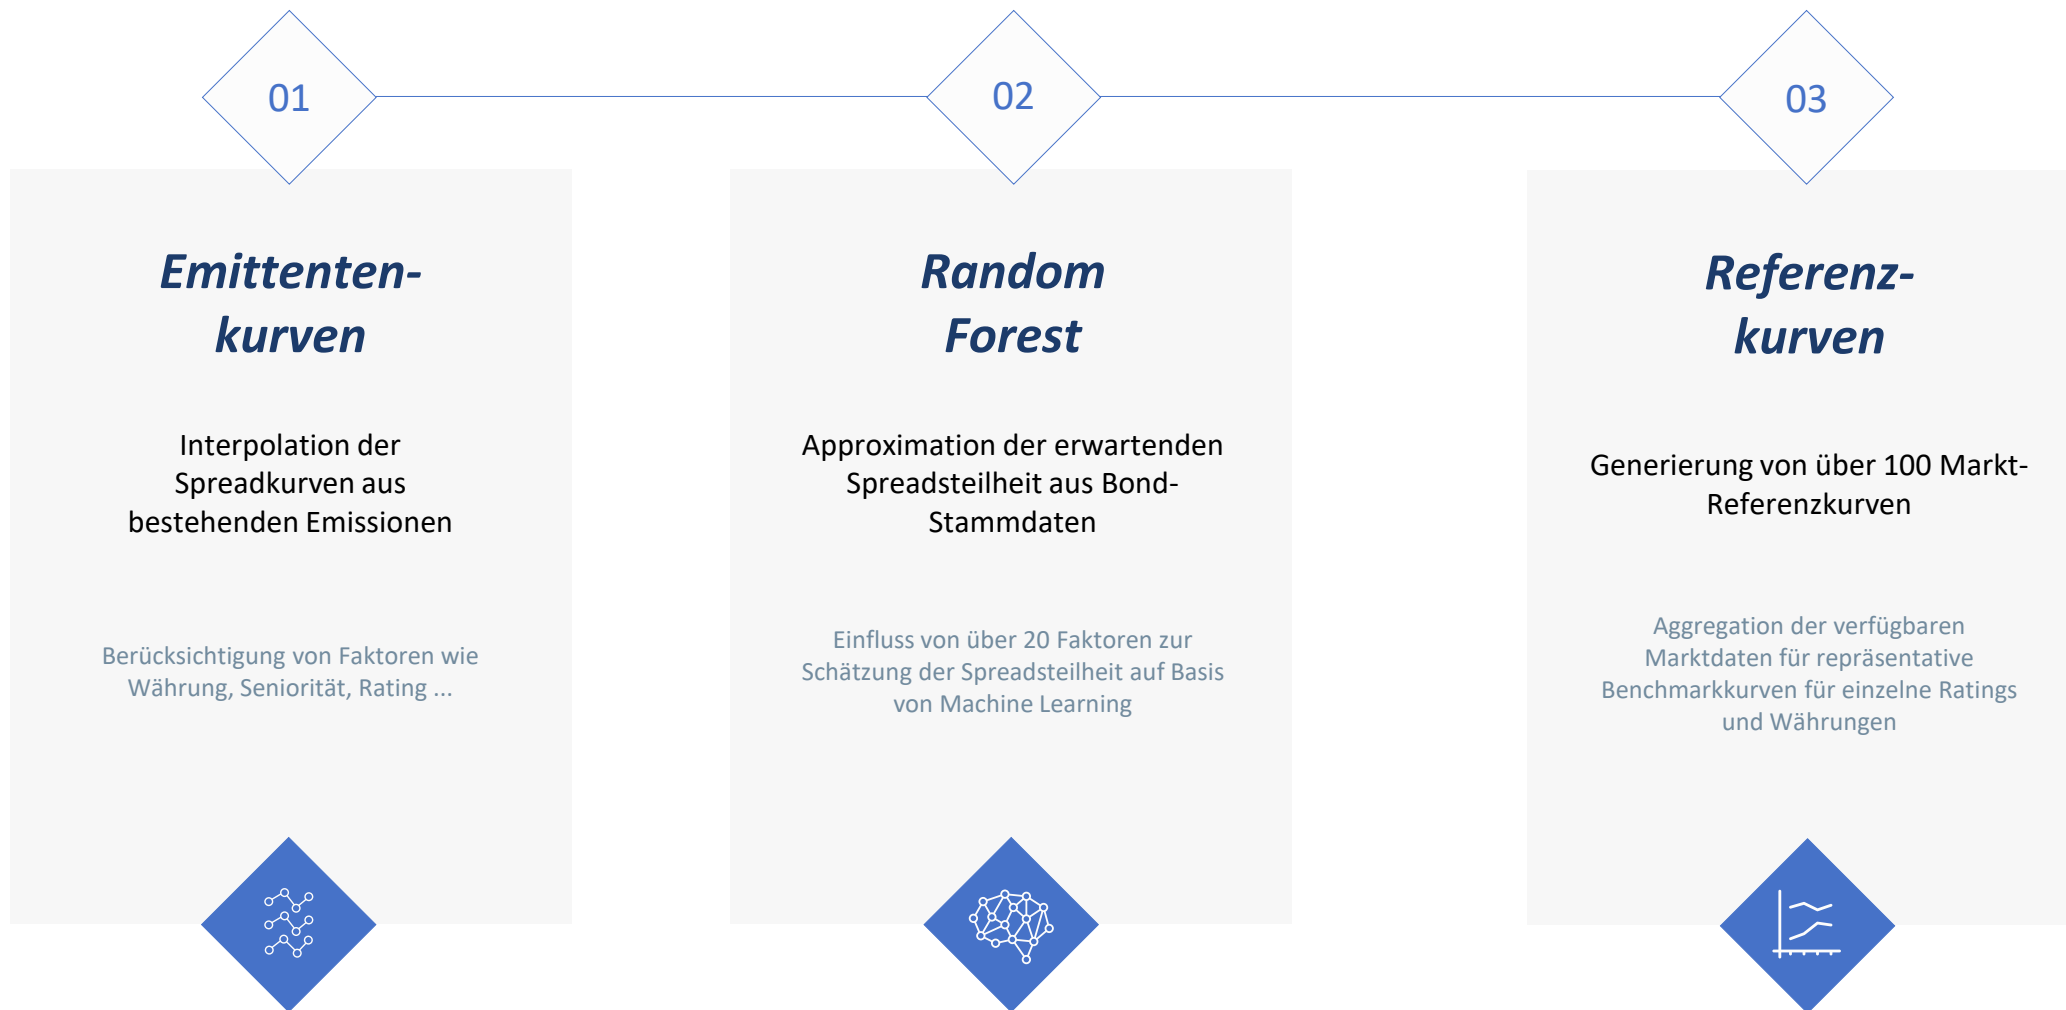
01

Emittenten-kurven

Interpolation der Spreadkurven aus bestehenden Emissionen

Berücksichtigung von Faktoren wie Währung, Seniorität, Rating ...

02

Random Forest

Approximation der erwartenden Spreadsteilheit aus Bond-Stammdaten

Einfluss von über 20 Faktoren zur Schätzung der Spreadsteilheit auf Basis von Machine Learning

03

Referenz-kurven

Generierung von über 100 Markt-Referenzkurven

Aggregation der verfügbaren Marktdaten für repräsentative Benchmarkkurven für einzelne Ratings und Währungen